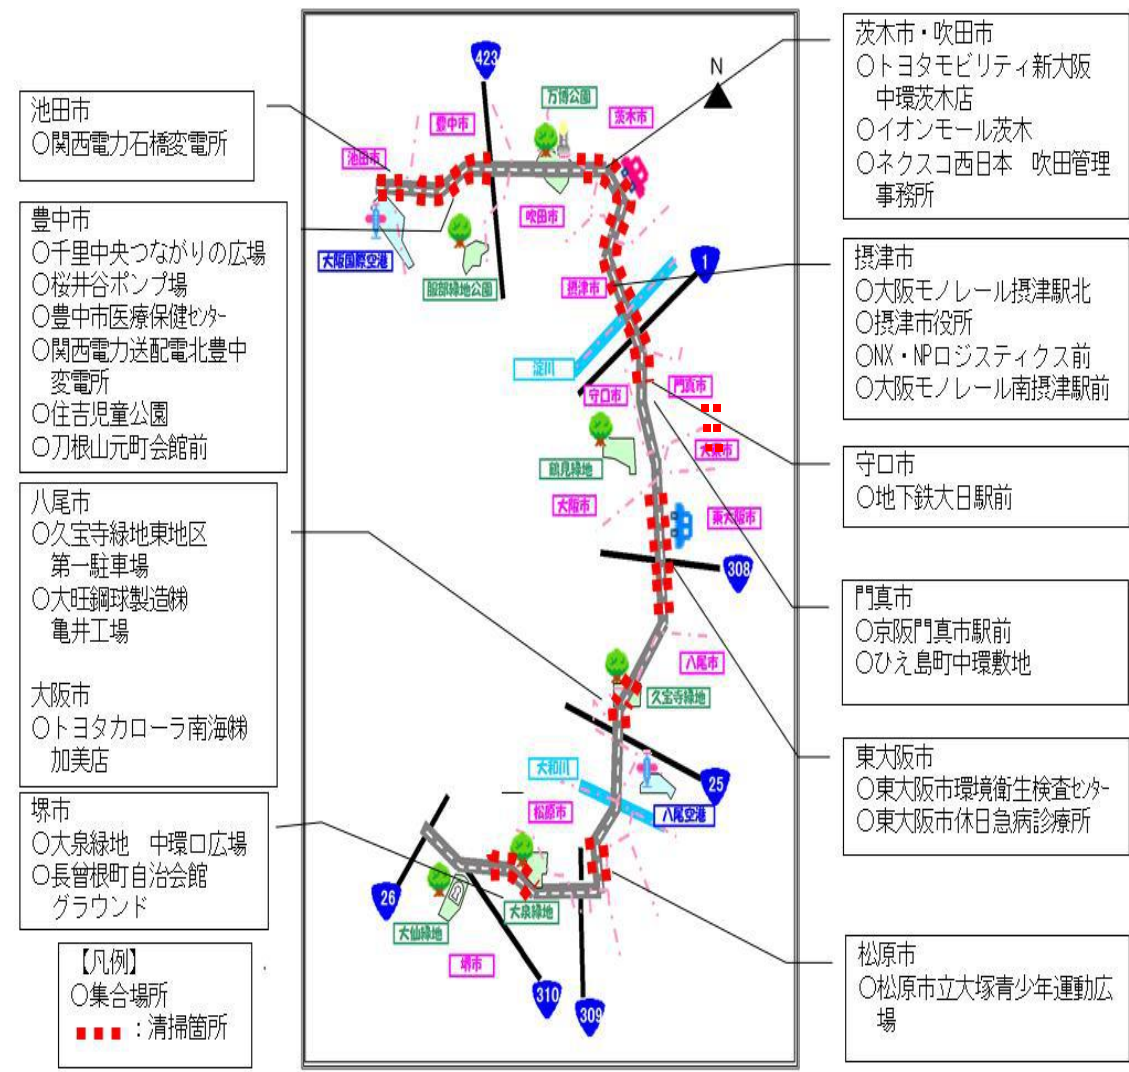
池田市
○関西電力石橋変電所

豊中市
○千里中央つながりの広場
○桜井谷ポンプ場
○豊中市医療保健ｾﾝﾀｰ
○関西電力送配電北豊中変電所
○住吉児童公園
○刀根山元町会館前

八尾市
○久宝寺緑地東地区第一駐車場
○大旺鋼球製造㈱亀井工場

大阪市
○トヨタカローラ南海㈱加美店

堺市
○大泉緑地　中環口広場
○長曽根町自治会館グラウンド

【凡例】
○集合場所
■■■：清掃箇所

423
N
万博公園
豊中市
茨木市
池田市
吹田市
大阪国際空港
服部緑地公園
1
摂津市
淀川
守口市
門真市
大東市
鶴見緑地
大阪市
東大阪市
308
八尾市
久宝寺緑地
大和川
25
松原市
八尾空港
26
大泉緑地
大仙緑地
堺市
310
309

茨木市・吹田市
○トヨタモビリティ新大阪中環茨木店
○イオンモール茨木
○ネクスコ西日本　吹田管理事務所

摂津市
○大阪モノレール摂津駅北
○摂津市役所
○NX・NPロジスティクス前
○大阪モノレール南摂津駅前

守口市
○地下鉄大日駅前

門真市
○京阪門真市駅前
○ひえ島町中環敷地

東大阪市
○東大阪市環境衛生検査ｾﾝﾀｰ
○東大阪市休日急病診療所

松原市
○松原市立大塚青少年運動広場